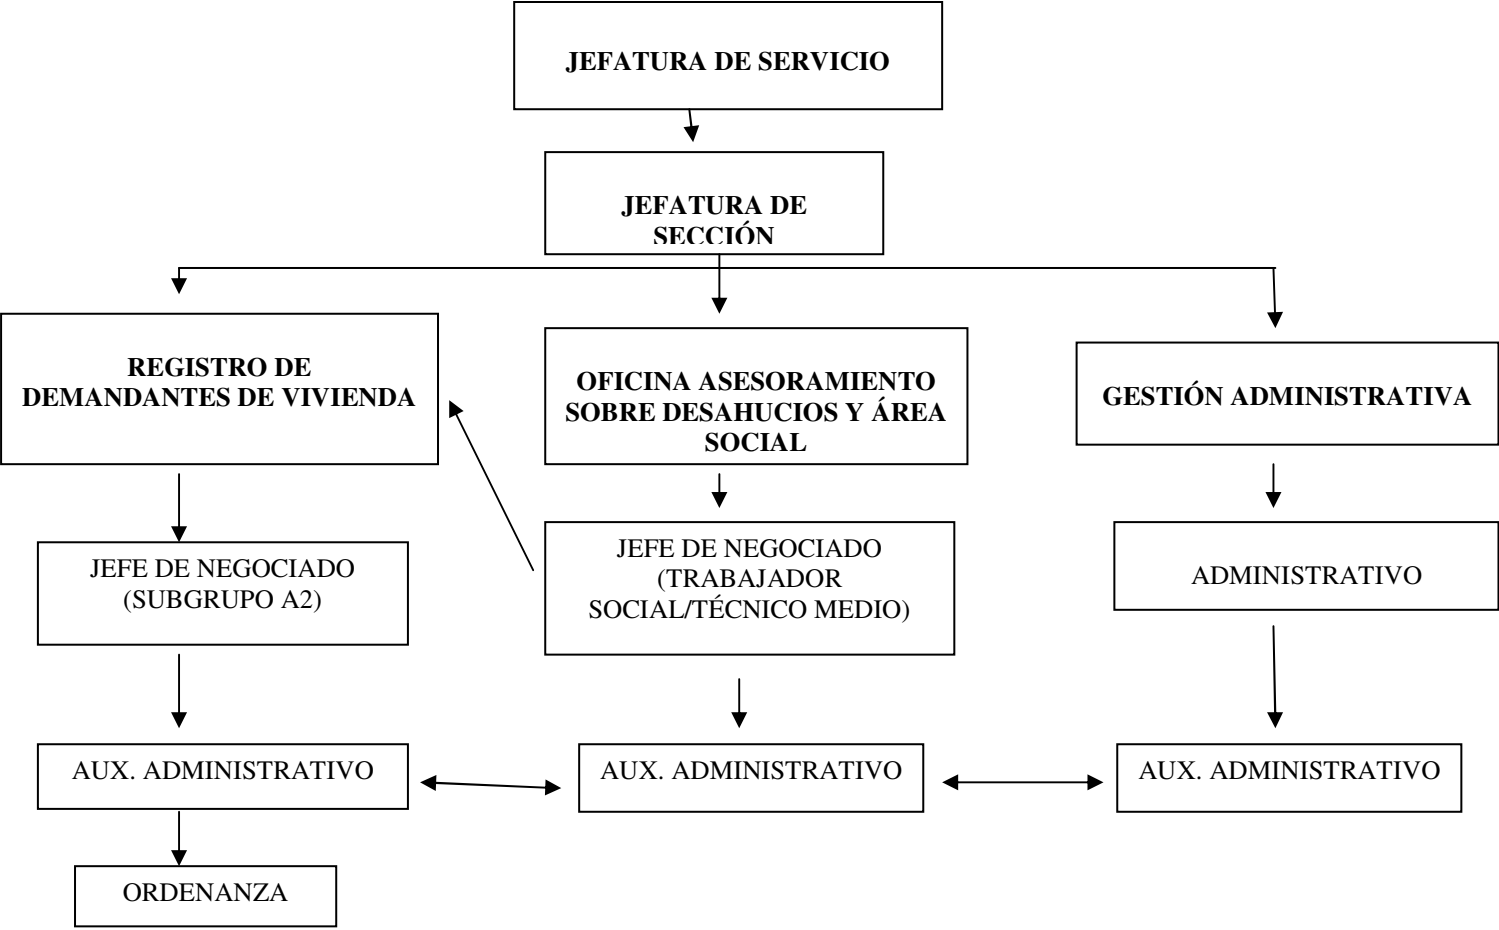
JEFATURA DE SERVICIO

JEFATURA DE SECCIÓN

REGISTRO DE DEMANDANTES DE VIVIENDA

OFICINA ASESORAMIENTO SOBRE DESAHUCIOS Y ÁREA SOCIAL

GESTIÓN ADMINISTRATIVA

JEFE DE NEGOCIADO (SUBGRUPO A2)

JEFE DE NEGOCIADO (TRABAJADOR SOCIAL/TÉCNICO MEDIO)

ADMINISTRATIVO

AUX. ADMINISTRATIVO

AUX. ADMINISTRATIVO

AUX. ADMINISTRATIVO

ORDENANZA